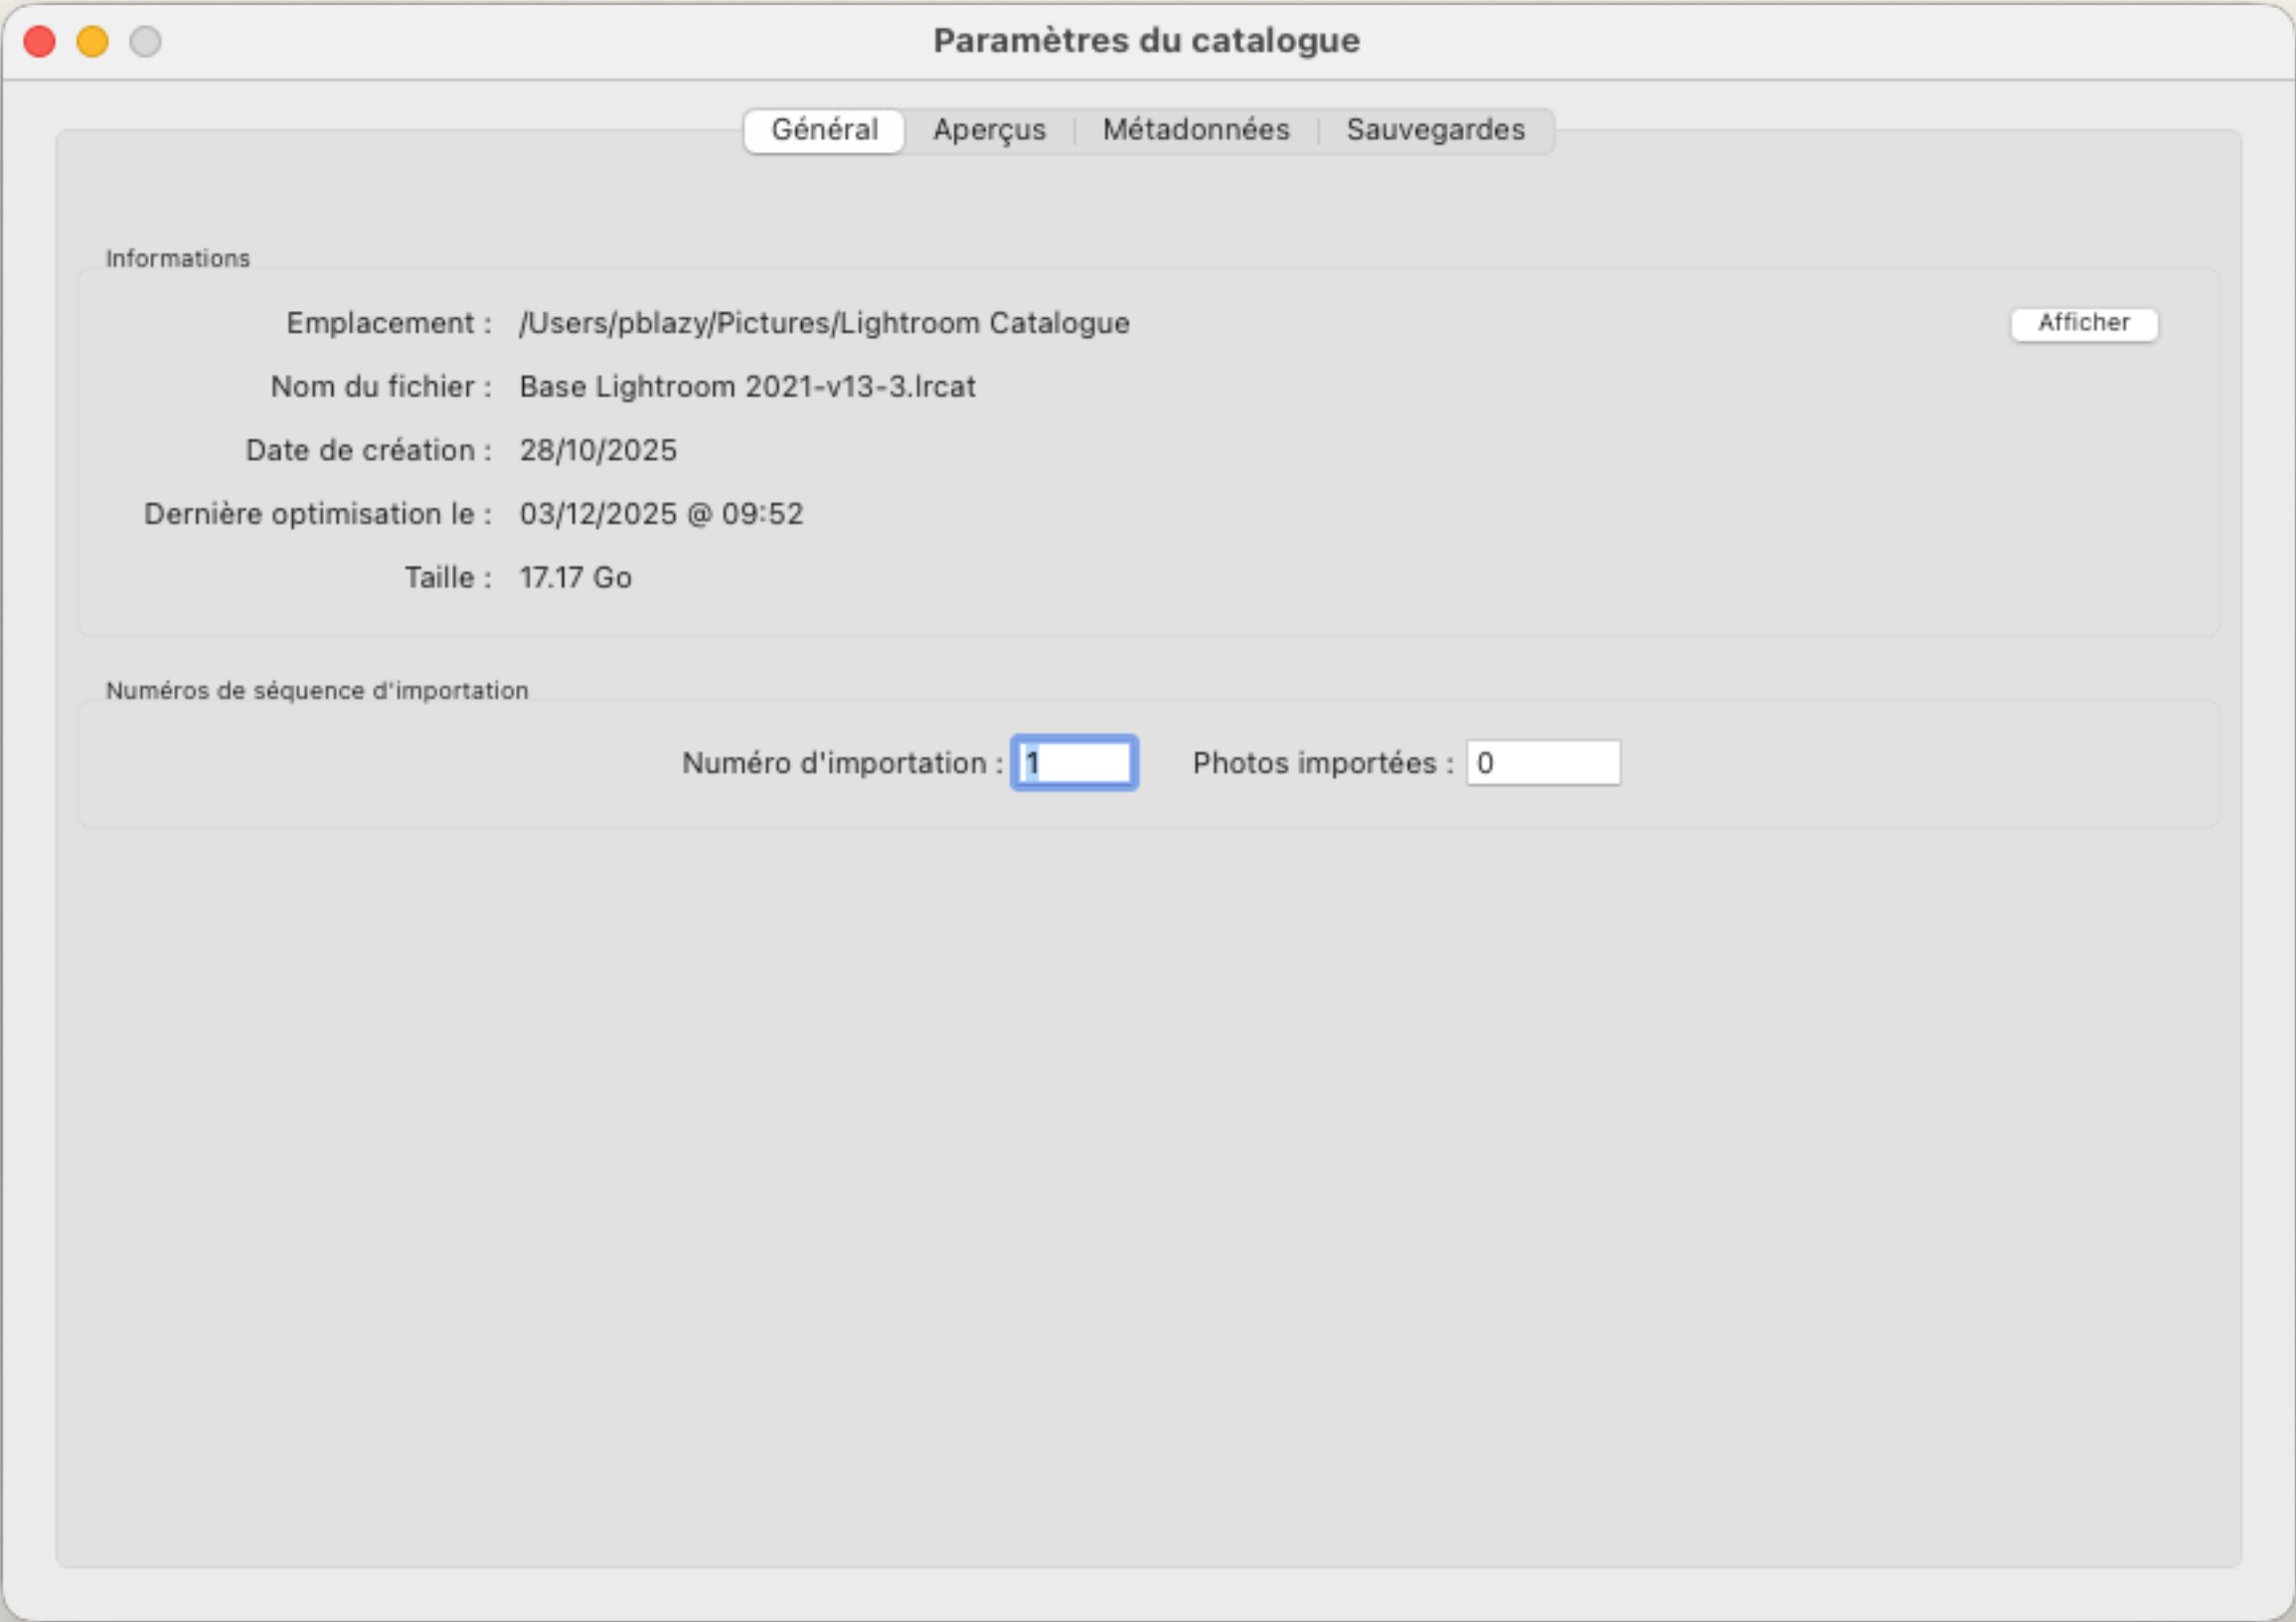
Paramètres du catalogue

Général | Aperçus | Métadonnées | Sauvegardes

Informations

Emplacement : /Users/pblazy/Pictures/Lightroom Catalogue

Afficher

Nom du fichier : Base Lightroom 2021-v13-3.lrcat

Date de création : 28/10/2025

Dernière optimisation le : 03/12/2025 @ 09:52

Taille : 17.17 Go

Numéros de séquence d'importation

Numéro d'importation : 1

Photos importées : 0